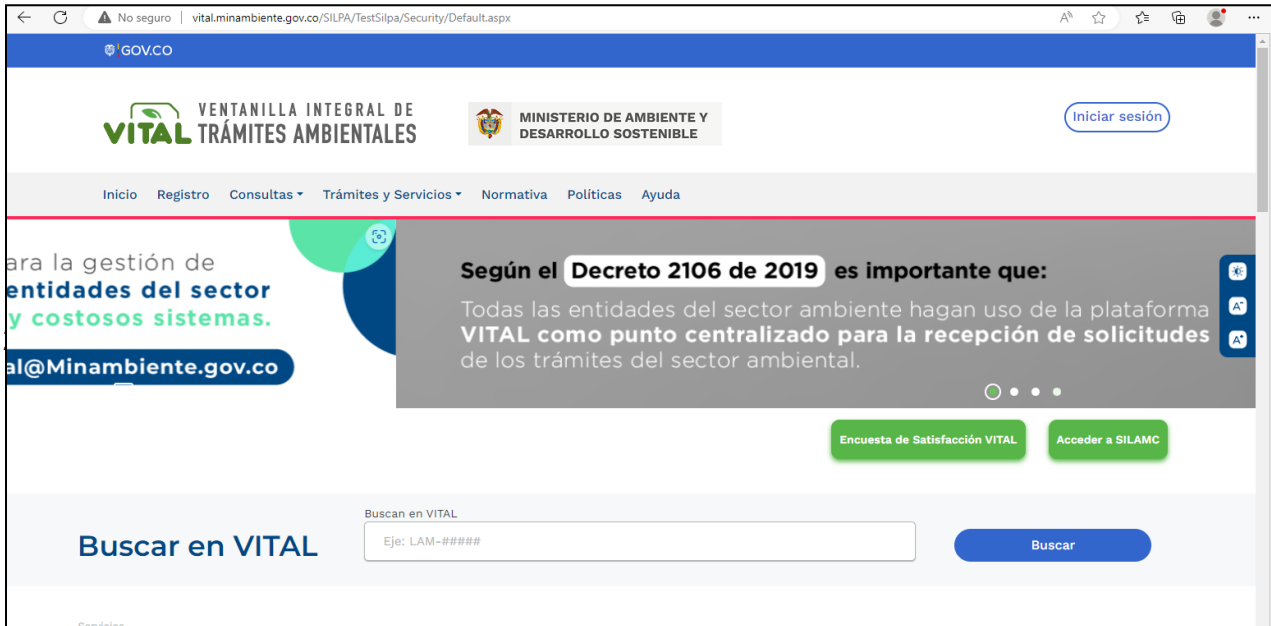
No seguro | vital.minambiente.gov.co/SILPA/TestSilpa/Security/Default.aspx

GOV.CO

VITAL VENTANILLA INTEGRAL DE TRÁMITES AMBIENTALES

MINISTERIO DE AMBIENTE Y DESARROLLO SOSTENIBLE

Iniciar sesión

Inicio Registro Consultas ▾ Trámites y Servicios ▾ Normativa Políticas Ayuda

ara la gestión de
entidades del sector
y costosos sistemas.
al@Minambiente.gov.co

Según el Decreto 2106 de 2019 es importante que:

Todas las entidades del sector ambiente hagan uso de la plataforma VITAL como punto centralizado para la recepción de solicitudes de los trámites del sector ambiental.

Encuesta de Satisfacción VITAL

Acceder a SILAMC

Buscar en VITAL

Buscan en VITAL

Eje: LAM-#####

Buscar